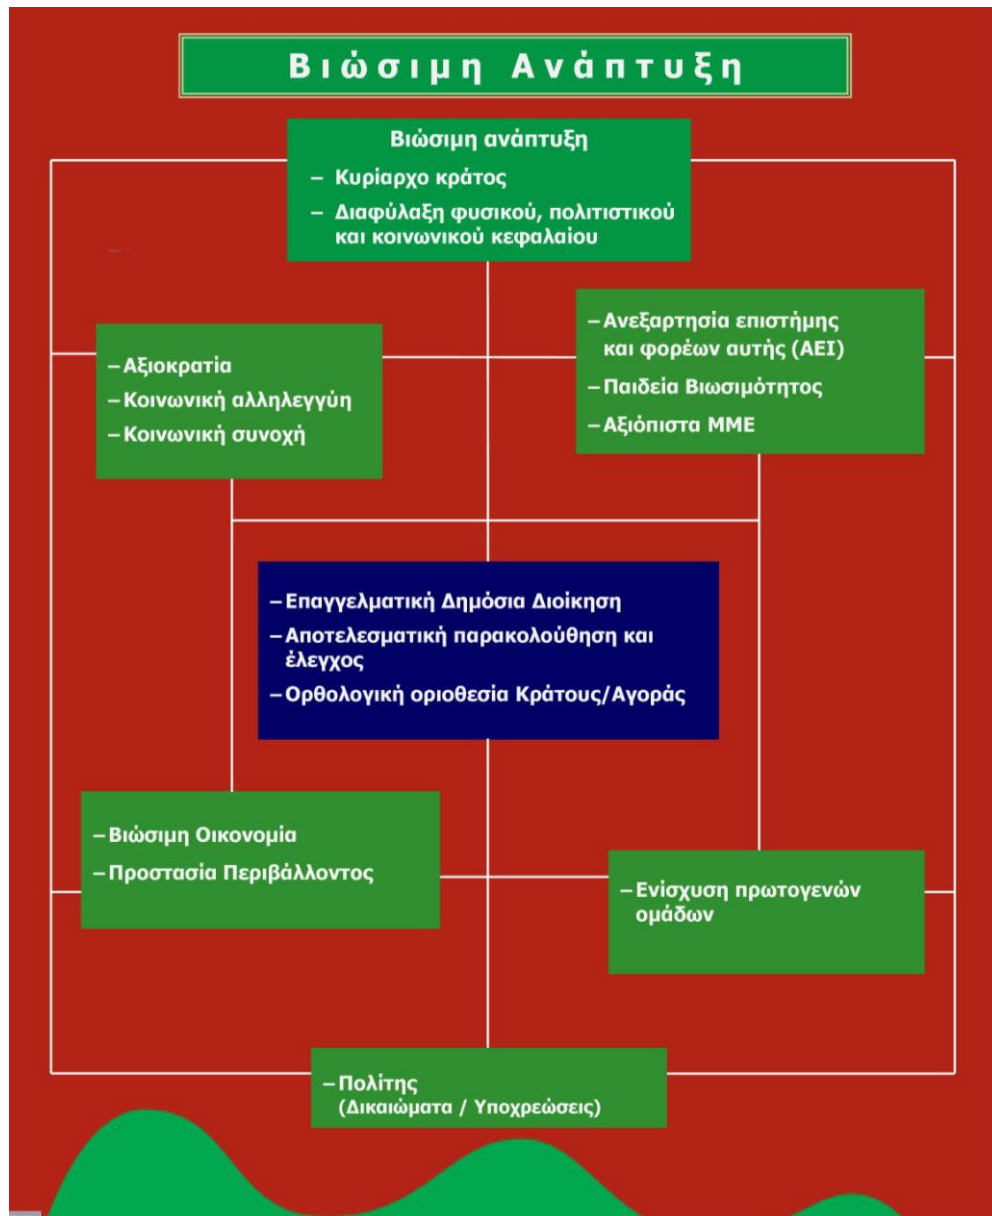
Βιώσιμη Ανάπτυξη

Βιώσιμη ανάπτυξη
– Κυρίαρχο κράτος
– Διαφύλαξη φυσικού, πολιτιστικού και κοινωνικού κεφαλαίου

– Αξιοκρατία
– Κοινωνική αλληλεγγύη
– Κοινωνική συνοχή

– Ανεξαρτησία επιστήμης και φορέων αυτής (ΑΕΙ)
– Παιδεία Βιωσιμότητος
– Αξιόπιστα ΜΜΕ

– Επαγγελματική Δημόσια Διοίκηση
– Αποτελεσματική παρακολούθηση και έλεγχος
– Ορθολογική οριοθεσία Κράτους/Αγοράς

– Βιώσιμη Οικονομία
– Προστασία Περιβάλλοντος

– Ενίσχυση πρωτογενών ομάδων

– Πολίτης (Δικαιώματα / Υποχρεώσεις)